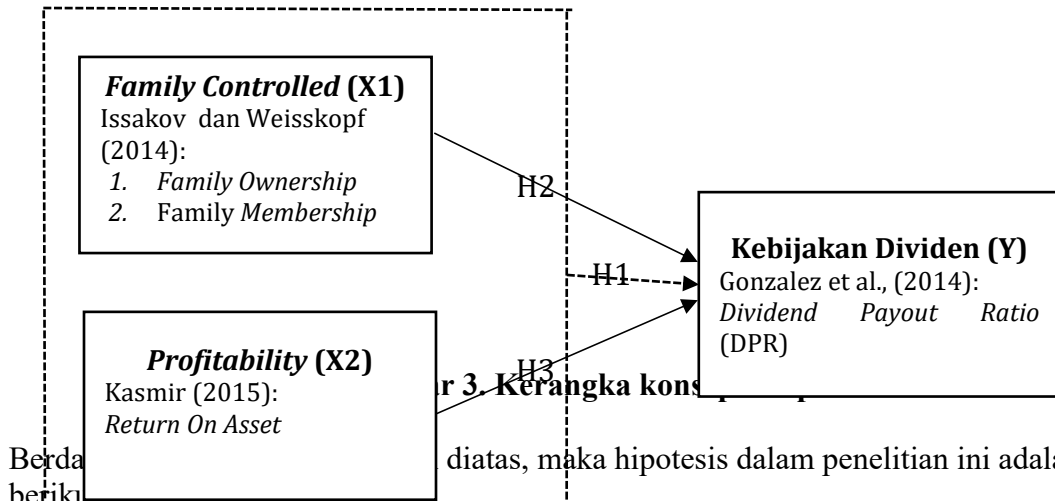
***Family Controlled* (X1)**
Issakov dan Weisskopf (2014):
1. *Family Ownership*
2. Family *Membership*

H2

**Kebijakan Dividen (Y)**
Gonzalez et al., (2014):
*Dividend Payout Ratio* (DPR)

H1

***Profitability* (X2)**
Kasmir (2015):
*Return On Asset*

H3

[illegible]r 3. Kerangka kons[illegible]

Berda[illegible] diatas, maka hipotesis dalam penelitian ini adal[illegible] beriku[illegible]